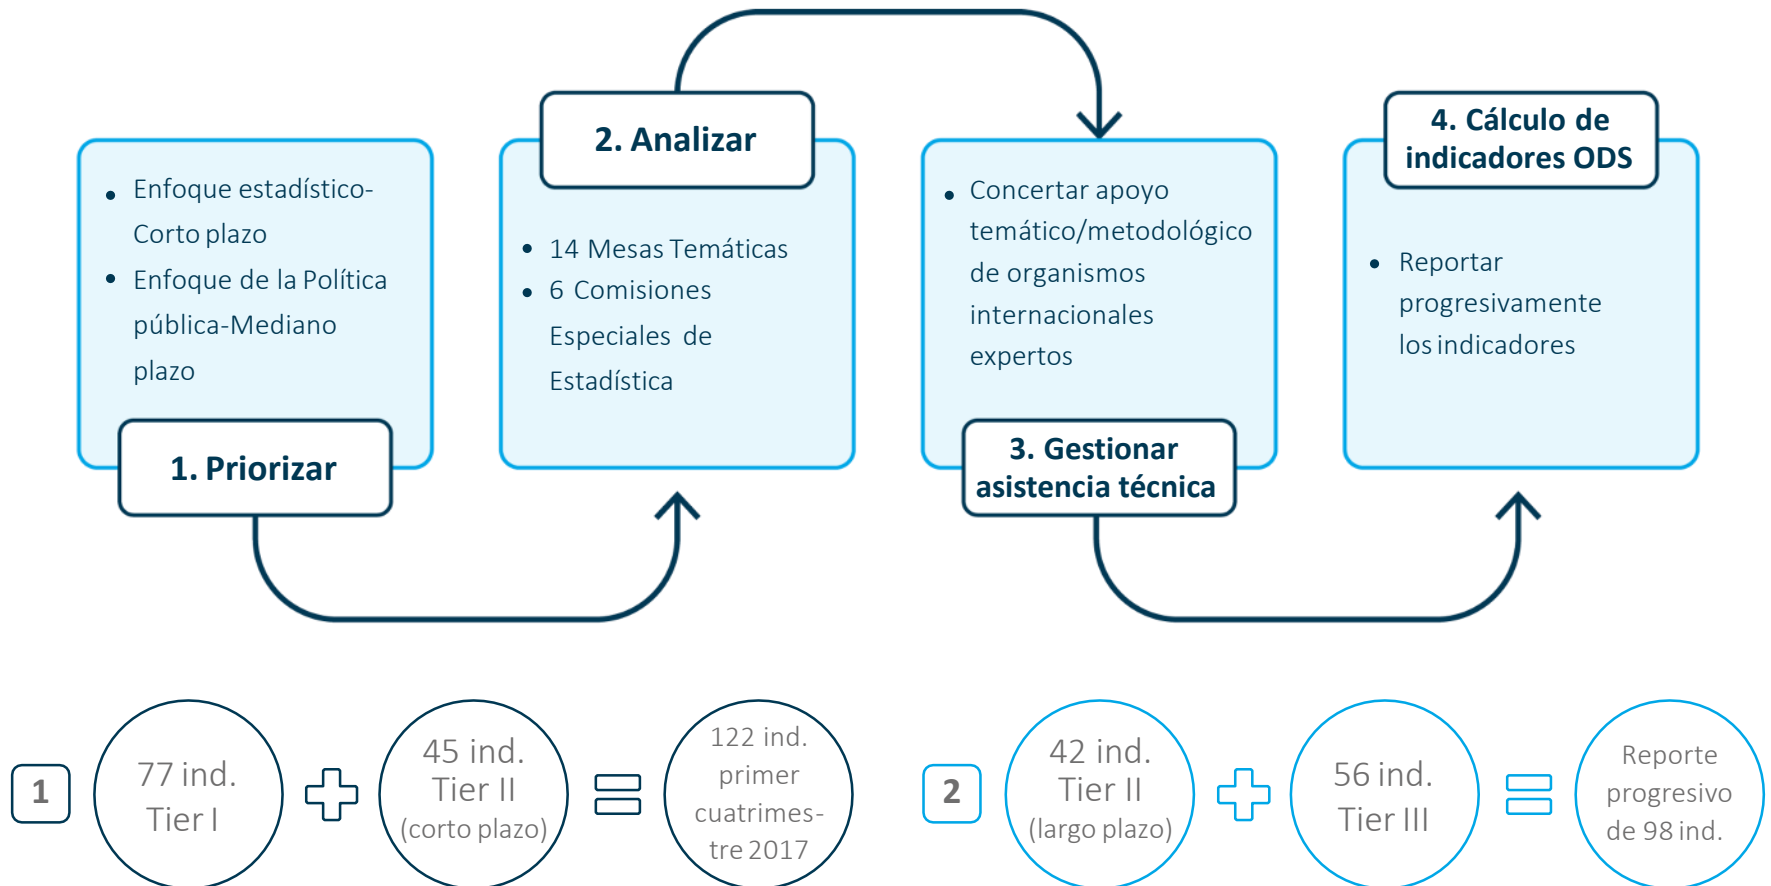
- Enfoque estadístico-Corto plazo
- Enfoque de la Política pública-Mediano plazo

1. Priorizar

2. Analizar

- 14 Mesas Temáticas
- 6 Comisiones Especiales de Estadística

- Concertar apoyo temático/metodológico de organismos internacionales expertos

3. Gestionar asistencia técnica

4. Cálculo de indicadores ODS

- Reportar progresivamente los indicadores

1 77 ind. Tier I + 45 ind. Tier II (corto plazo) = 122 ind. primer cuatrimestre 2017

2 42 ind. Tier II (largo plazo) + 56 ind. Tier III = Reporte progresivo de 98 ind.